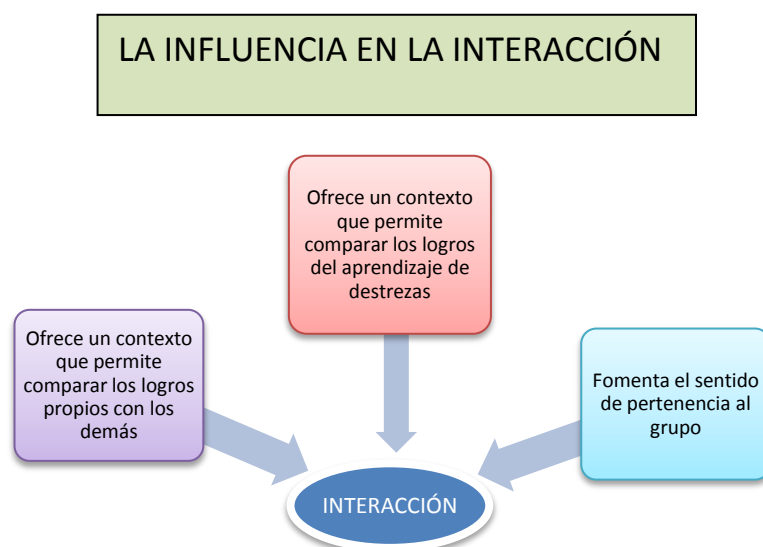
LA INFLUENCIA EN LA INTERACCIÓN

Ofrece un contexto que permite comparar los logros del aprendizaje de destrezas

Ofrece un contexto que permite comparar los logros propios con los demás

Fomenta el sentido de pertenencia al grupo

INTERACCIÓN